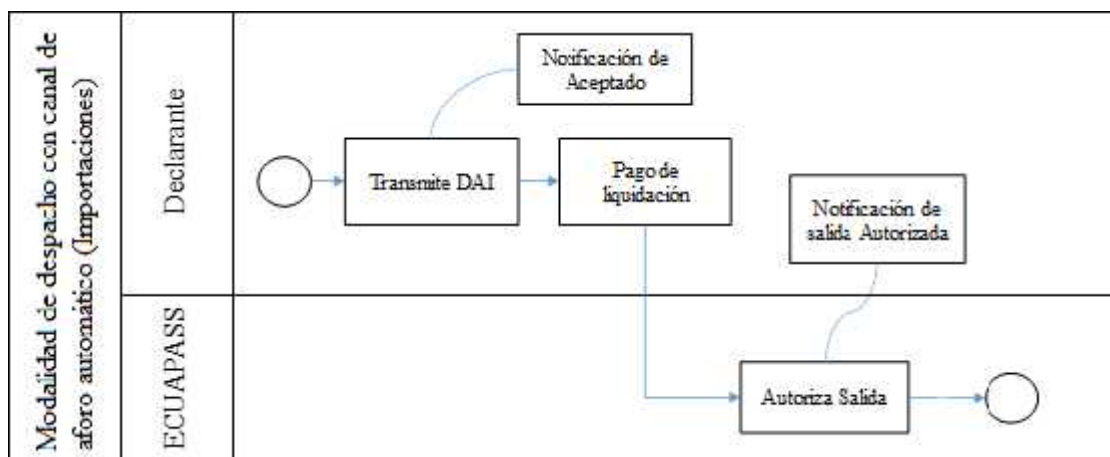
Modalidad de despacho con canal de aforo automático (Importaciones)

Declarante

Notificación de Aceptado

Transmite DAI

Pago de liquidación

Notificación de salida Autorizada

ECUAPASS

Autoriza Salida